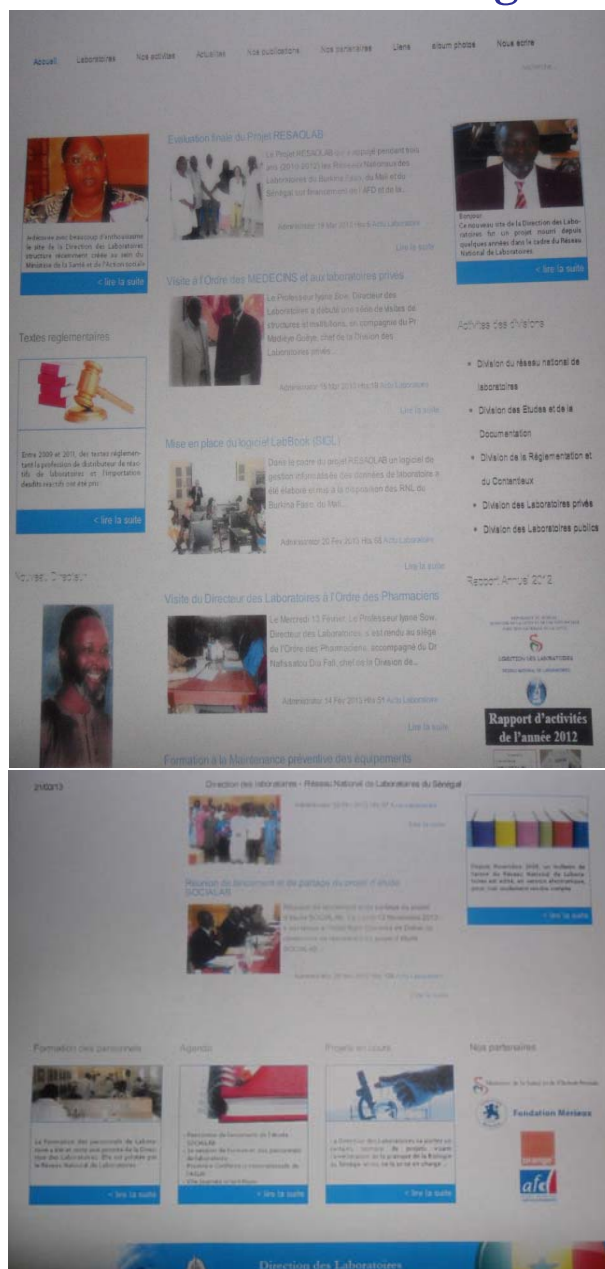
Accueil Laboratoires Nos activités Actualités Nos publications Nos partenaires Liens album photos Nous écrire

Évaluation finale du Projet RESAOLAB

Le Projet RESAOLAB qui a appuyé pendant trois ans (2010-2013) les Réseaux Nationaux des Laboratoires du Burkina Faso, du Mali et du Sénégal sur financement de l'AFD et de la...

Administrateur 19 Mar 2013 Hits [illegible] Actu Laboratoire

Lire la suite

Visite à l'Ordre des MEDECINS et aux laboratoires privés

Le Professeur Iyane Sow, Directeur des Laboratoires a débuté une série de visites de structures et institutions, en compagnie du Pr Mbaye Guèye, chef de la Division des Laboratoires privés...

Administrateur 19 Mar 2013 Hits 19 Actu Laboratoire

Lire la suite

Mise en place du logiciel LabBook (SIGL)

Dans le cadre du projet RESAOLAB un logiciel de gestion informatisée des données de laboratoire a été élaboré et mis à la disposition des RNL du Burkina Faso, du Mali...

Administrateur 20 Fev 2013 Hits 68 Actu Laboratoire

Lire la suite

Visite du Directeur des Laboratoires à l'Ordre des Pharmaciens

Le Mercredi 13 Février, Le Professeur Iyane Sow, Directeur des Laboratoires, s'est rendu au siège de l'Ordre des Pharmaciens, accompagné du Dr Nafissatou Diop Fall, chef de la Division de...

Administrateur 14 Fev 2013 Hits 51 Actu Laboratoire

Lire la suite

Formation à la Maintenance préventive des équipements

Adresses pour beaucoup d'enthousiasme le site de la Direction des Laboratoires structure récemment créée au sein du Ministère de la Santé et de l'Action sociale

< lire la suite

Textes réglementaires

Entre 2009 et 2011, des textes réglementant la profession de distributeur de réactifs de laboratoire et l'importation desdits réactifs ont été pris

< lire la suite

Nouveau Directeur

Bonjour,
Ce nouveau site de la Direction des Laboratoires fut un projet nourri depuis quelques années dans le cadre du Réseau National de Laboratoires.

< lire la suite

Activités des divisions

• Division du réseau national de laboratoires
• Division des Etudes et de la Documentation
• Division de la Réglementation et du Contentieux
• Division des Laboratoires privés
• Division des Laboratoires publics

Rapport Annuel 2012

Rapport d'activités de l'année 2012

21/03/2013 Direction des laboratoires - Réseau National de Laboratoires du Sénégal

Lire la suite

Réunion de lancement et de partage du projet d'étude SOCIALAB

Réunion de lancement et de partage du projet d'étude SOCIALAB. Le lundi 12 Novembre 2012 ...

Lire la suite

< lire la suite

Formation des personnels

La Formation des personnels de Laboratoire a été et reste une priorité de la Direction des Laboratoires...

< lire la suite

Agenda

< lire la suite

Projets en cours

La Direction des Laboratoires ...

< lire la suite

Nos partenaires

Fondation Mérieux

orange

afd

Direction des Laboratoires